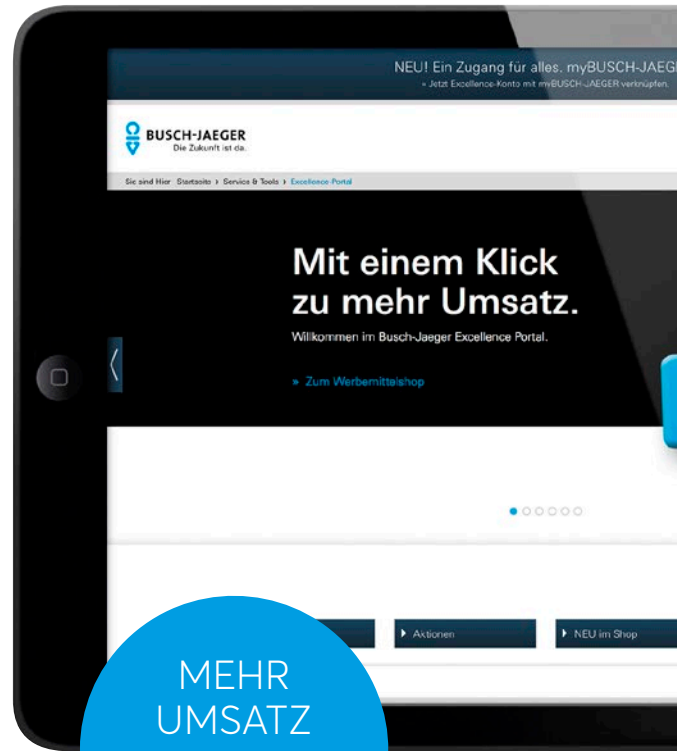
NEU! Ein Zugang für alles. myBUSCH-JAEGE
» Jetzt Excellence-Konto mit myBUSCH-JAEGER verknüpfen.

BUSCH-JAEGER
Die Zukunft ist da.

Sie sind Hier Startseite › Service & Tools › Excellence Portal

Mit einem Klick zu mehr Umsatz.
Willkommen im Busch-Jaeger Excellence Portal.

» Zum Werbemittelshop

Aktionen

NEU im Shop

MEHR UMSATZ